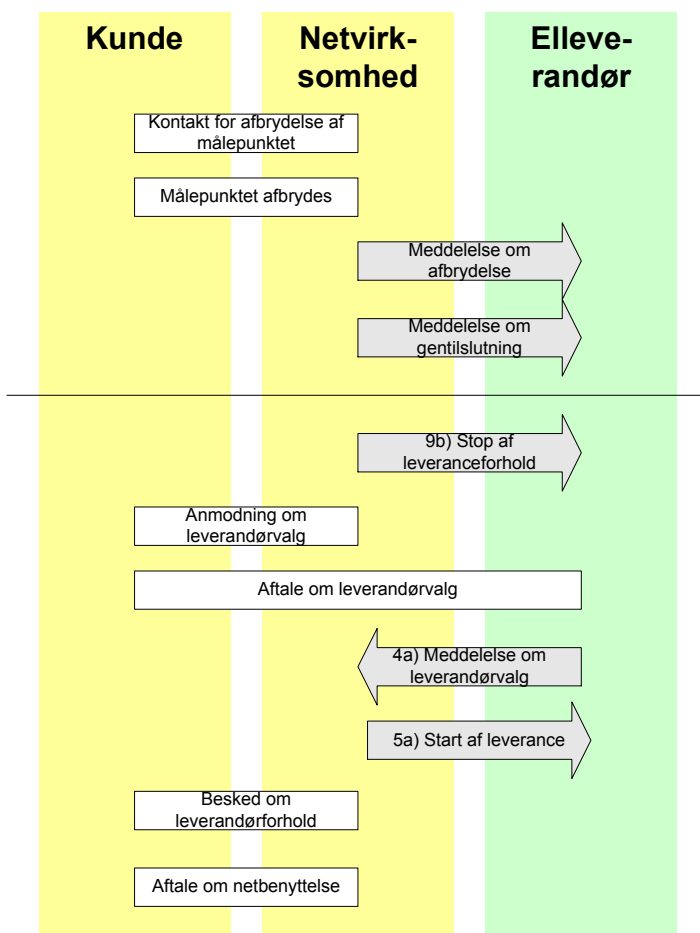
Kunde

Netvirksomhed

Elleverandør

Kontakt for afbrydelse af målepunktet

Målepunktet afbrydes

Meddelelse om afbrydelse

Meddelelse om gentilslutning

9b) Stop af leveranceforhold

Anmodning om leverandørvalg

Aftale om leverandørvalg

4a) Meddelelse om leverandørvalg

5a) Start af leverance

Besked om leverandørforhold

Aftale om netbenyttelse